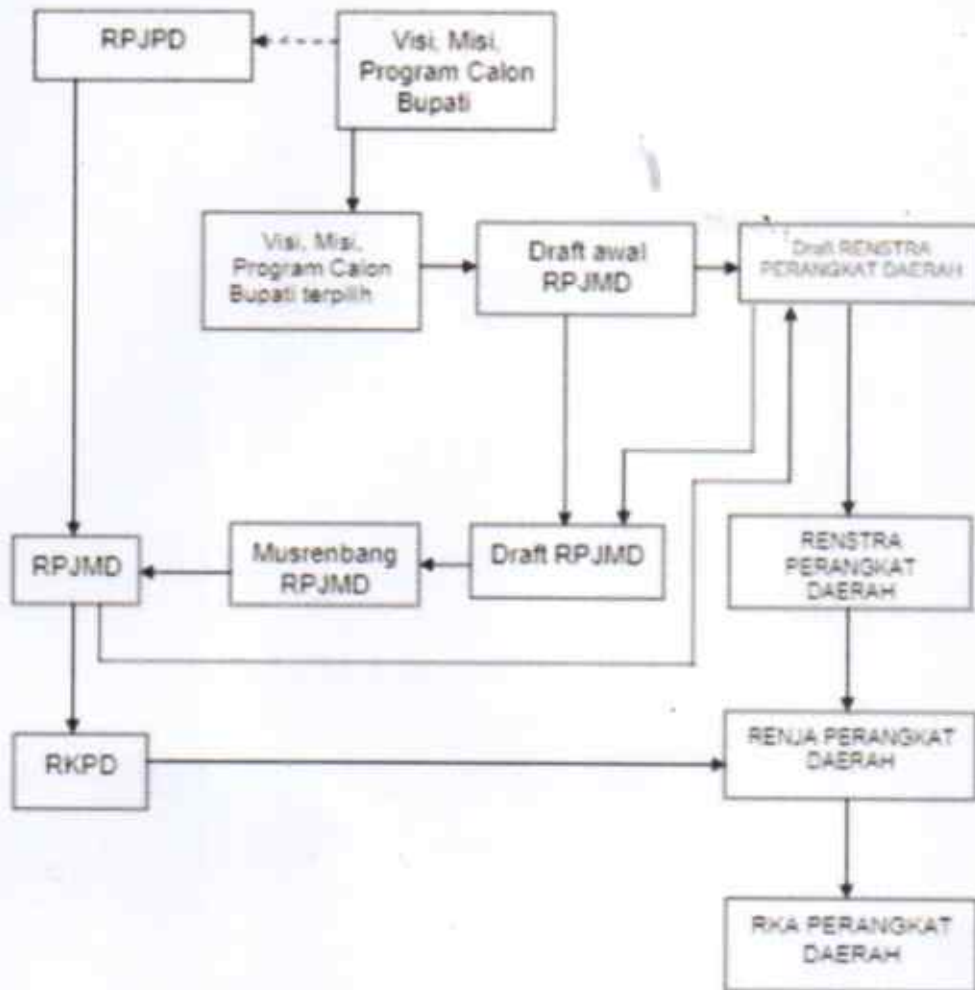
RPJPD

Visi, Misi, Program Calon Bupati

Visi, Misi, Program Calon Bupati terpilih

Draft awal RPJMD

Draft RENSTRA PERANGKAT DAERAH

RPJMD

Musrenbang RPJMD

Draft RPJMD

RENSTRA PERANGKAT DAERAH

RKPD

RENJA PERANGKAT DAERAH

RKA PERANGKAT DAERAH